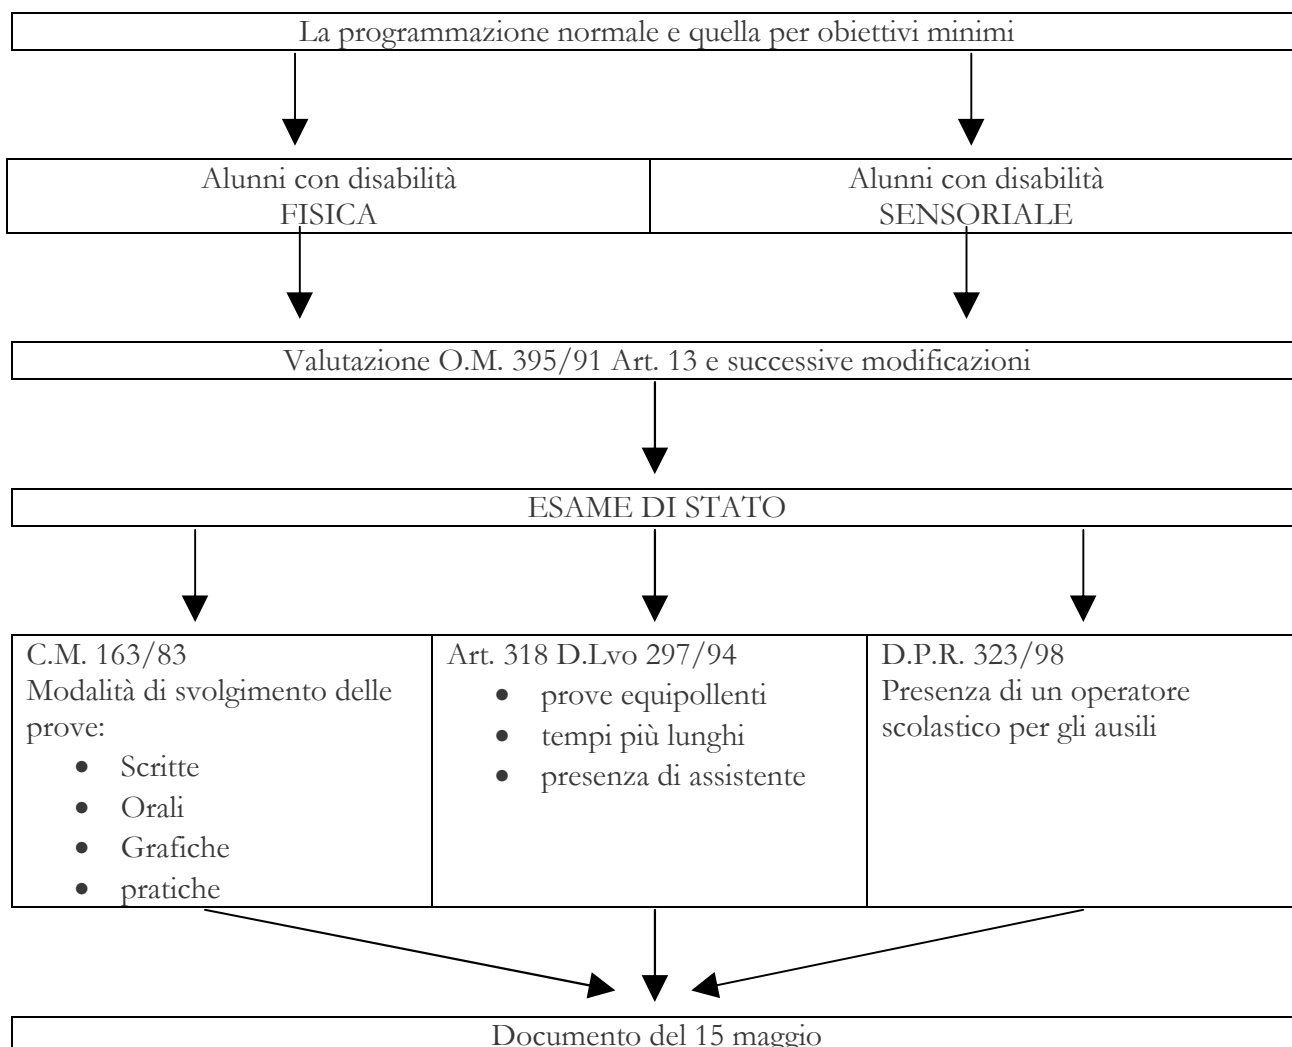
La programmazione normale e quella per obiettivi minimi

Alunni con disabilità FISICA

Alunni con disabilità SENSORIALE

Valutazione O.M. 395/91 Art. 13 e successive modificazioni

ESAME DI STATO

C.M. 163/83
Modalità di svolgimento delle prove:
- Scritte
- Orali
- Grafiche
- pratiche

Art. 318 D.Lvo 297/94
- prove equipollenti
- tempi più lunghi
- presenza di assistente

D.P.R. 323/98
Presenza di un operatore scolastico per gli ausili

Documento del 15 maggio